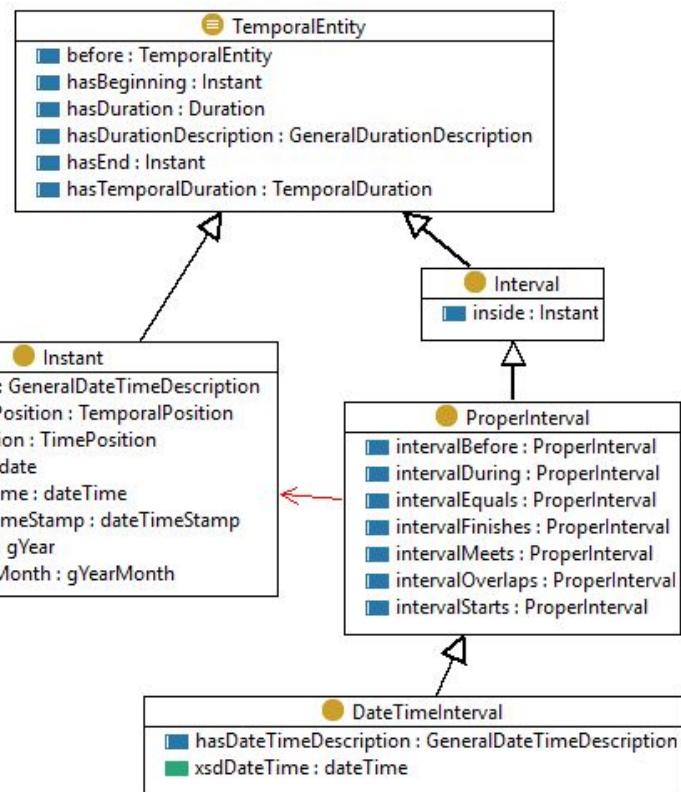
TemporalEntity
before : TemporalEntity
hasBeginning : Instant
hasDuration : Duration
hasDurationDescription : GeneralDurationDescription
hasEnd : Instant
hasTemporalDuration : TemporalDuration

Interval
inside : Instant

Instant
: GeneralDateTimeDescription
Position : TemporalPosition
ion : TimePosition
date
me : dateTime
meStamp : dateTimeStamp
gYear
Month : gYearMonth

ProperInterval
intervalBefore : ProperInterval
intervalDuring : ProperInterval
intervalEquals : ProperInterval
intervalFinishes : ProperInterval
intervalMeets : ProperInterval
intervalOverlaps : ProperInterval
intervalStarts : ProperInterval

DateTimeInterval
hasDateTimeDescription : GeneralDateTimeDescription
xsdDateTime : dateTime